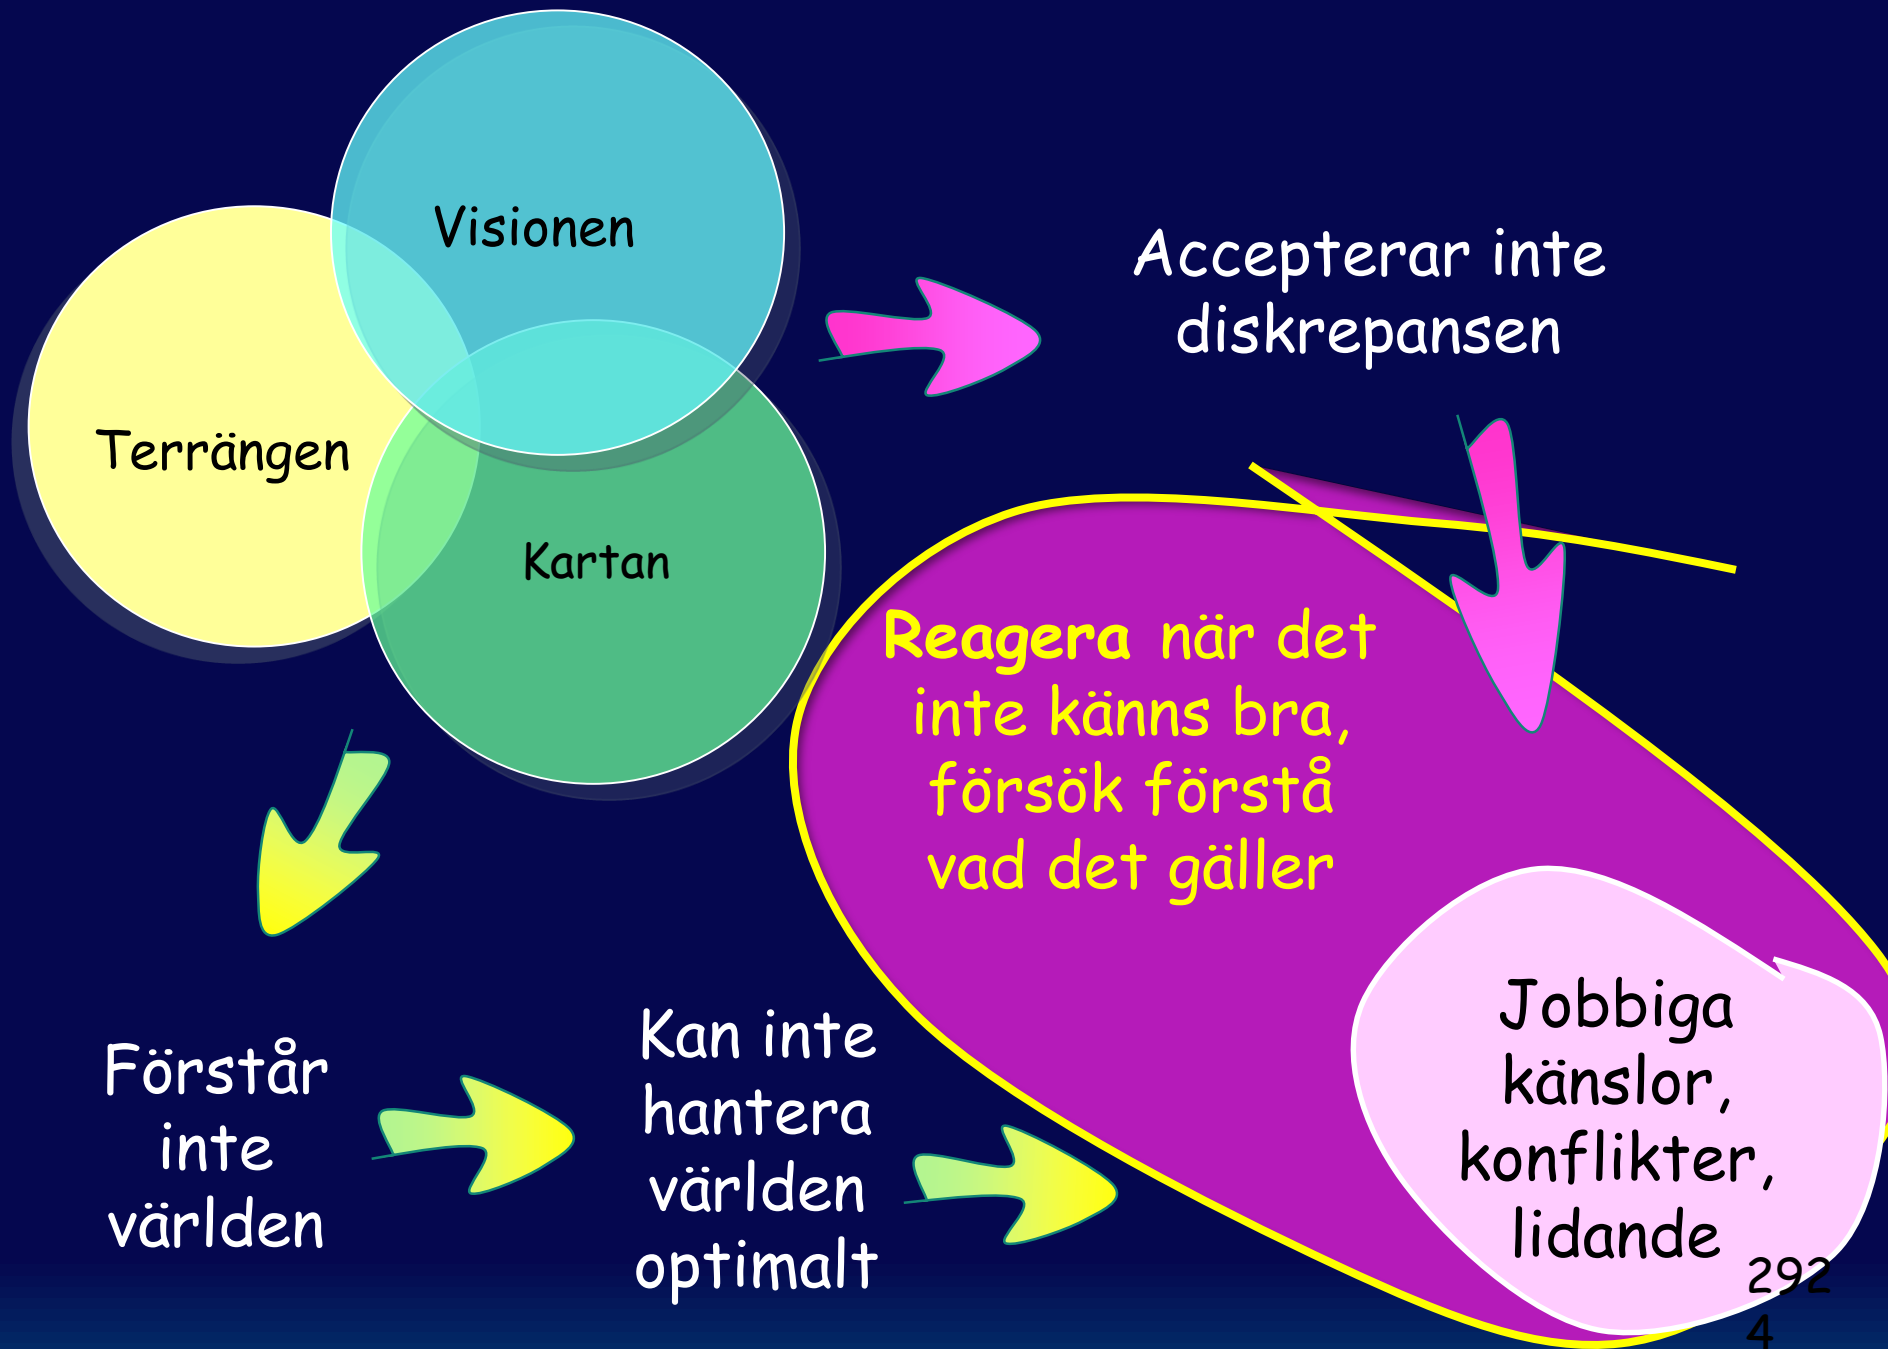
Visionen

Terrängen

Kartan

Accepterar inte diskrepansen

Reagera när det inte känns bra, försök förstå vad det gäller

Förstår inte världen

Kan inte hantera världen optimalt

Jobbiga känslor, konflikter, lidande

292
4